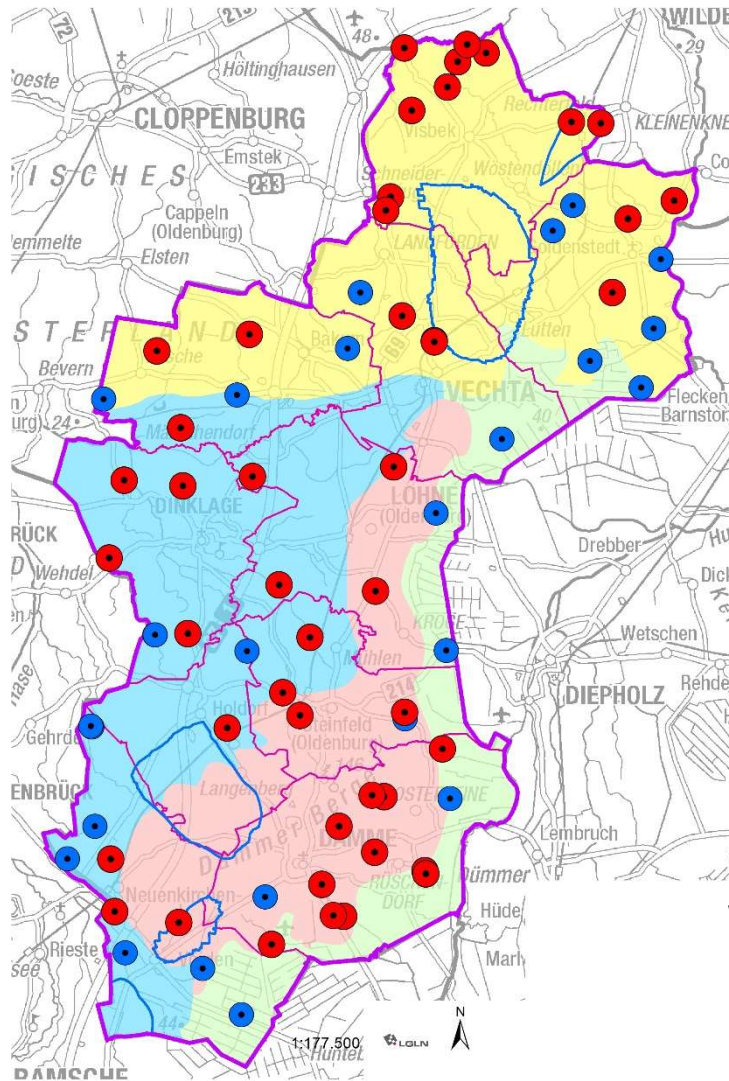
72
213
48
WILDE
29
Höltinghausen
Soeste
CLOPPENBURG
Visbek
Rechterfeld
KLEINENKNE
Emstek
ISCHES
233
Wostendorf
Schneider-
Co
Cappeln (Oldenburg)
Emmelte
Elsten
LANGFÖRDEN
Goldenstedt
STE
LAND
69
Lutten
Bevern
Bakum
Lüsche
VECHTA
Flecken Barnstorf
24
urg)
Mählenhendorf
40
DINKLAGE
LÖHNE (Oldenburg)
RÜCK
Drebber
Hu
Dick
D
Wehdel
KROGE
Wetschen
Mühlen
Rehde
DIEPHOLZ
hase
214
Holdorf
Gehrde
Steinfeld (Oldenburg)
NBRÜCK
Langenberg
OSTERFEINE
Dammer Berge
DAMME
Lembruch
Dümmer
Neuenkirchen-
RÜSCHENDORF
Hüde
Rieste
see
Marl
44
1:177.500
LGLN
N
Huntel
RAMSCHE